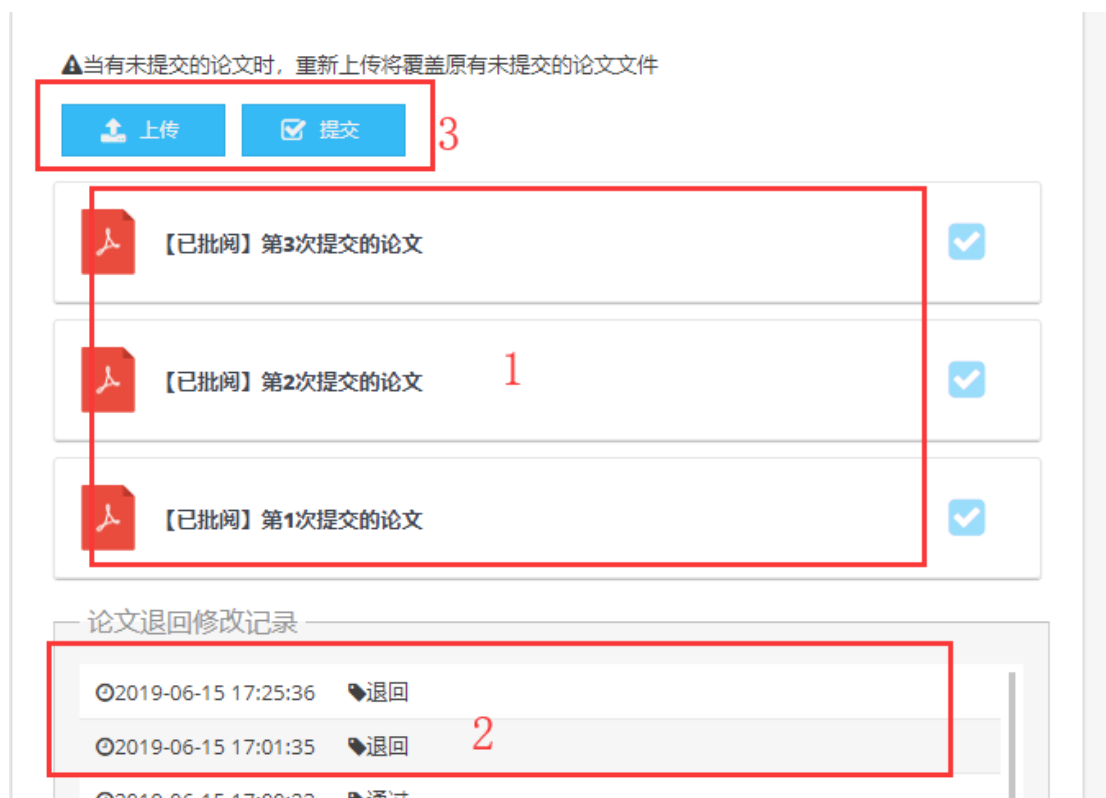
当有未提交的论文时，重新上传将覆盖原有未提交的论文文件

上传 提交

3

【已批阅】第3次提交的论文

【已批阅】第2次提交的论文

1

【已批阅】第1次提交的论文

论文退回修改记录

2019-06-15 17:25:36 退回

2019-06-15 17:01:35 退回

2

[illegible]